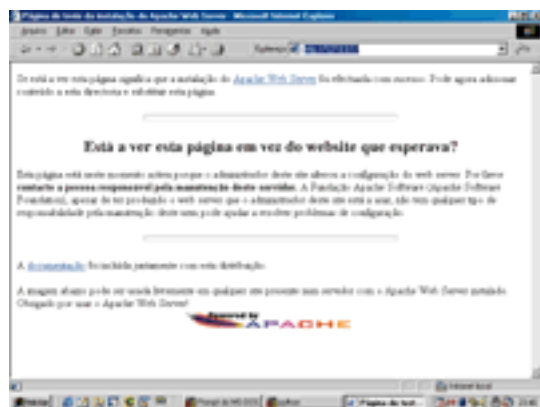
Página de teste da instalação do Apache Web Server - Microsoft Internet Explorer

Arquivo Editar Exibir Favoritos Ferramentas Ajuda

Endereço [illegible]

Se está a ver esta página significa que a instalação do Apache Web Server foi efectuada com sucesso. Pode agora adicionar conteúdo a esta directoria e substituir esta página.

Está a ver esta página em vez do website que esperava?

Esta página está neste momento activa porque o administrador deste site alterou a configuração do web server. Por favor contacte a pessoa responsável pela manutenção deste servidor. A Fundação Apache Software (Apache Software Foundation), apesar de ter produzido o web server que o administrador deste site está a usar, não tem qualquer tipo de responsabilidade pela manutenção deste site nem pode ajudar a resolver problemas de configuração.

A documentação foi incluída juntamente com esta distribuição.

A imagem abaixo pode ser usada livremente em qualquer site presente num servidor com o Apache Web Server instalado. Obrigado por usar o Apache Web Server!

Powered by APACHE

Internet local

Iniciar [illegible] Página de test... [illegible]